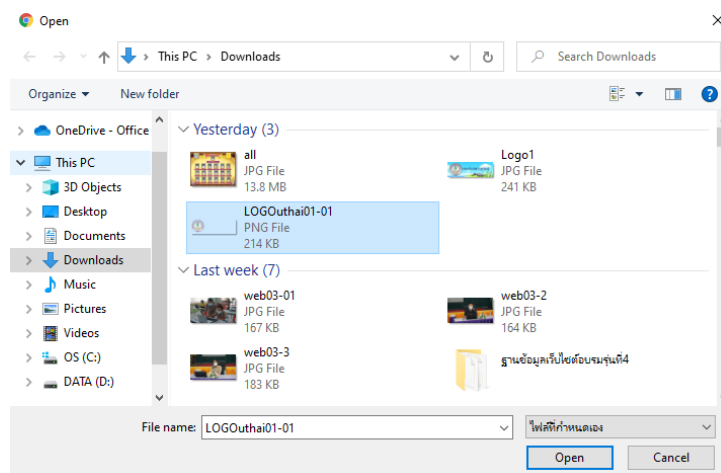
Open

This PC > Downloads

Search Downloads

Organize ▾
New folder

OneDrive - Office
This PC
3D Objects
Desktop
Documents
Downloads
Music
Pictures
Videos
OS (C:)
DATA (D:)

Yesterday (3)

all
JPG File
13.8 MB

Logo1
JPG File
241 KB

LOGOuthai01-01
PNG File
214 KB

Last week (7)

web03-01
JPG File
167 KB

web03-2
JPG File
164 KB

web03-3
JPG File
183 KB

ฐานข้อมูลเว็บไซต์อบรมรุ่นที่4

File name: LOGOuthai01-01

ไฟล์ที่กำหนดเอง

Open

Cancel